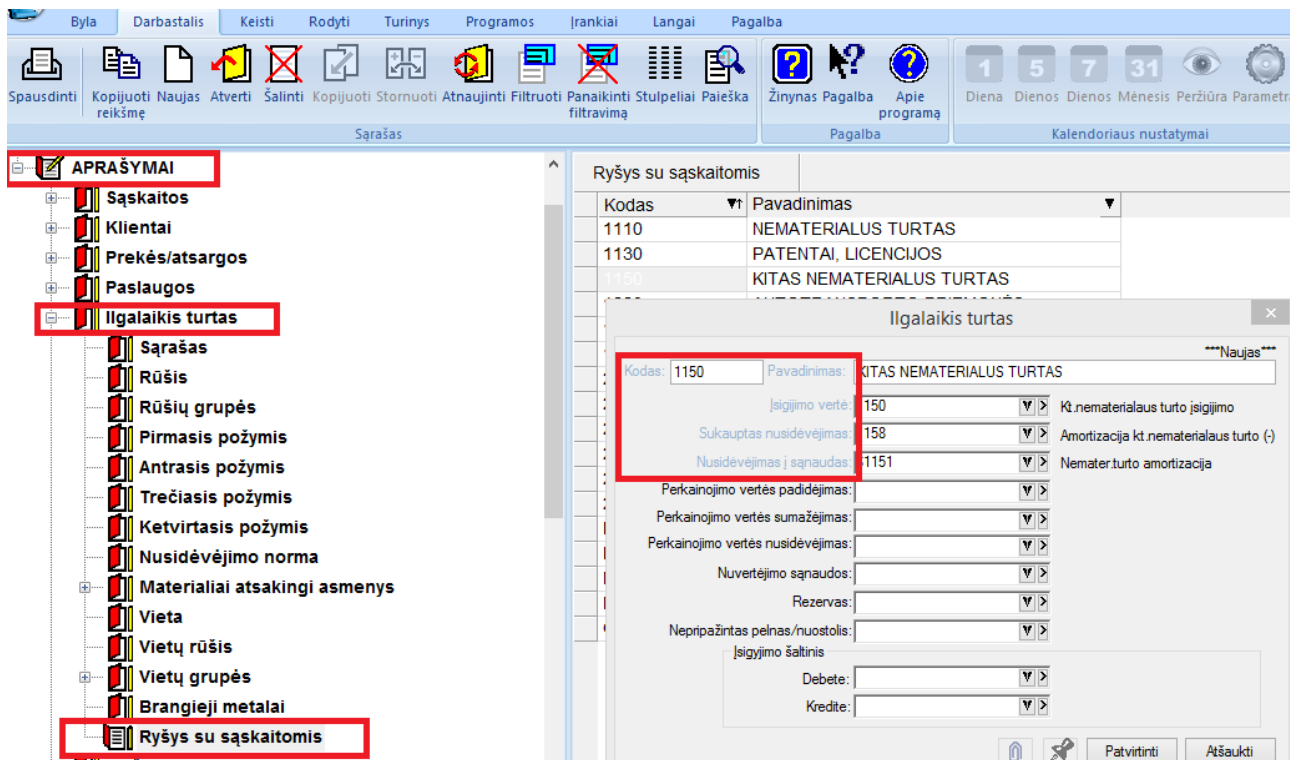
Byla Darbastalis Keisti Rodyti Turinys Programos Įrankiai Langai Pagalba

Spausdinti Kopijuoti reikšmę Naujas Atverti Šalinti Kopijuoti Stornuoti Atnaujinti Filtruoti Panaikinti filtravimą Stulpeliai Paieška
Sąrašas
Žinynas Pagalba Apie programą
Pagalba
Diena Dienos Dienos Mėnesis Peržiūra Parametr
Kalendoriaus nustatymai

APRAŠYMAI
Sąskaitos
Klientai
Prekės/atsargos
Paslaugos
Ilgalaikis turtas
Sąrašas
Rūšis
Rūšių grupės
Pirmasis požymis
Antrasis požymis
Trečiasis požymis
Ketvirtasis požymis
Nusidėvėjimo norma
Materialiai atsakingi asmenys
Vieta
Vietų rūšis
Vietų grupės
Brangieji metalai
Ryšys su sąskaitomis

Ryšys su sąskaitomis

| Kodas | Pavadinimas |
|---|---|
| 1110 | NEMATERIALUS TURTAS |
| 1130 | PATENTAI, LICENCIJOS |
| 1150 | KITAS NEMATERIALUS TURTAS |

Ilgalaikis turtas
***Naujas***
Kodas: 1150 Pavadinimas: KITAS NEMATERIALUS TURTAS
Įsigijimo vertė: 1150 Kt.nematerialaus turto įsigijimo
Sukauptas nusidėvėjimas: 1158 Amortizacija kt.nematerialaus turto (-)
Nusidėvėjimas į sąnaudas: 61151 Nemater.turto amortizacija
Perkainojimo vertės padidėjimas:
Perkainojimo vertės sumažėjimas:
Perkainojimo vertės nusidėvėjimas:
Nuvertėjimo sąnaudos:
Rezervas:
Nepripažintas pelnas/nuostolis:
Įsigyjimo šaltinis
Debete:
Kredite:
Patvirtinti Atšaukti